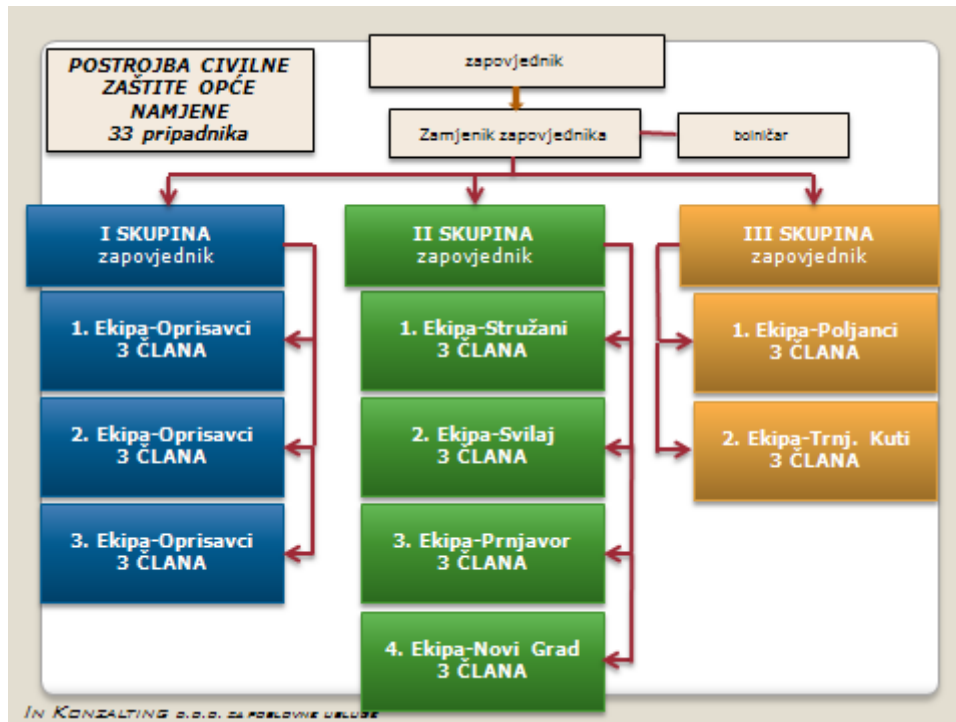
POSTROJBA CIVILNE ZAŠTITE OPĆE NAMJENE
33 pripadnika

zapovjednik

Zamjenik zapovjednika

bolničar

I SKUPINA
zapovjednik

1. Ekipa-Oprisavci
3 ČLANA

2. Ekipa-Oprisavci
3 ČLANA

3. Ekipa-Oprisavci
3 ČLANA

II SKUPINA
zapovjednik

1. Ekipa-Stružani
3 ČLANA

2. Ekipa-Svilaj
3 ČLANA

3. Ekipa-Prnjavor
3 ČLANA

4. Ekipa-Novi Grad
3 ČLANA

III SKUPINA
zapovjednik

1. Ekipa-Poljanci
3 ČLANA

2. Ekipa-Trnj. Kuti
3 ČLANA

IN KONZALTING d.o.o. za poslovne usluge